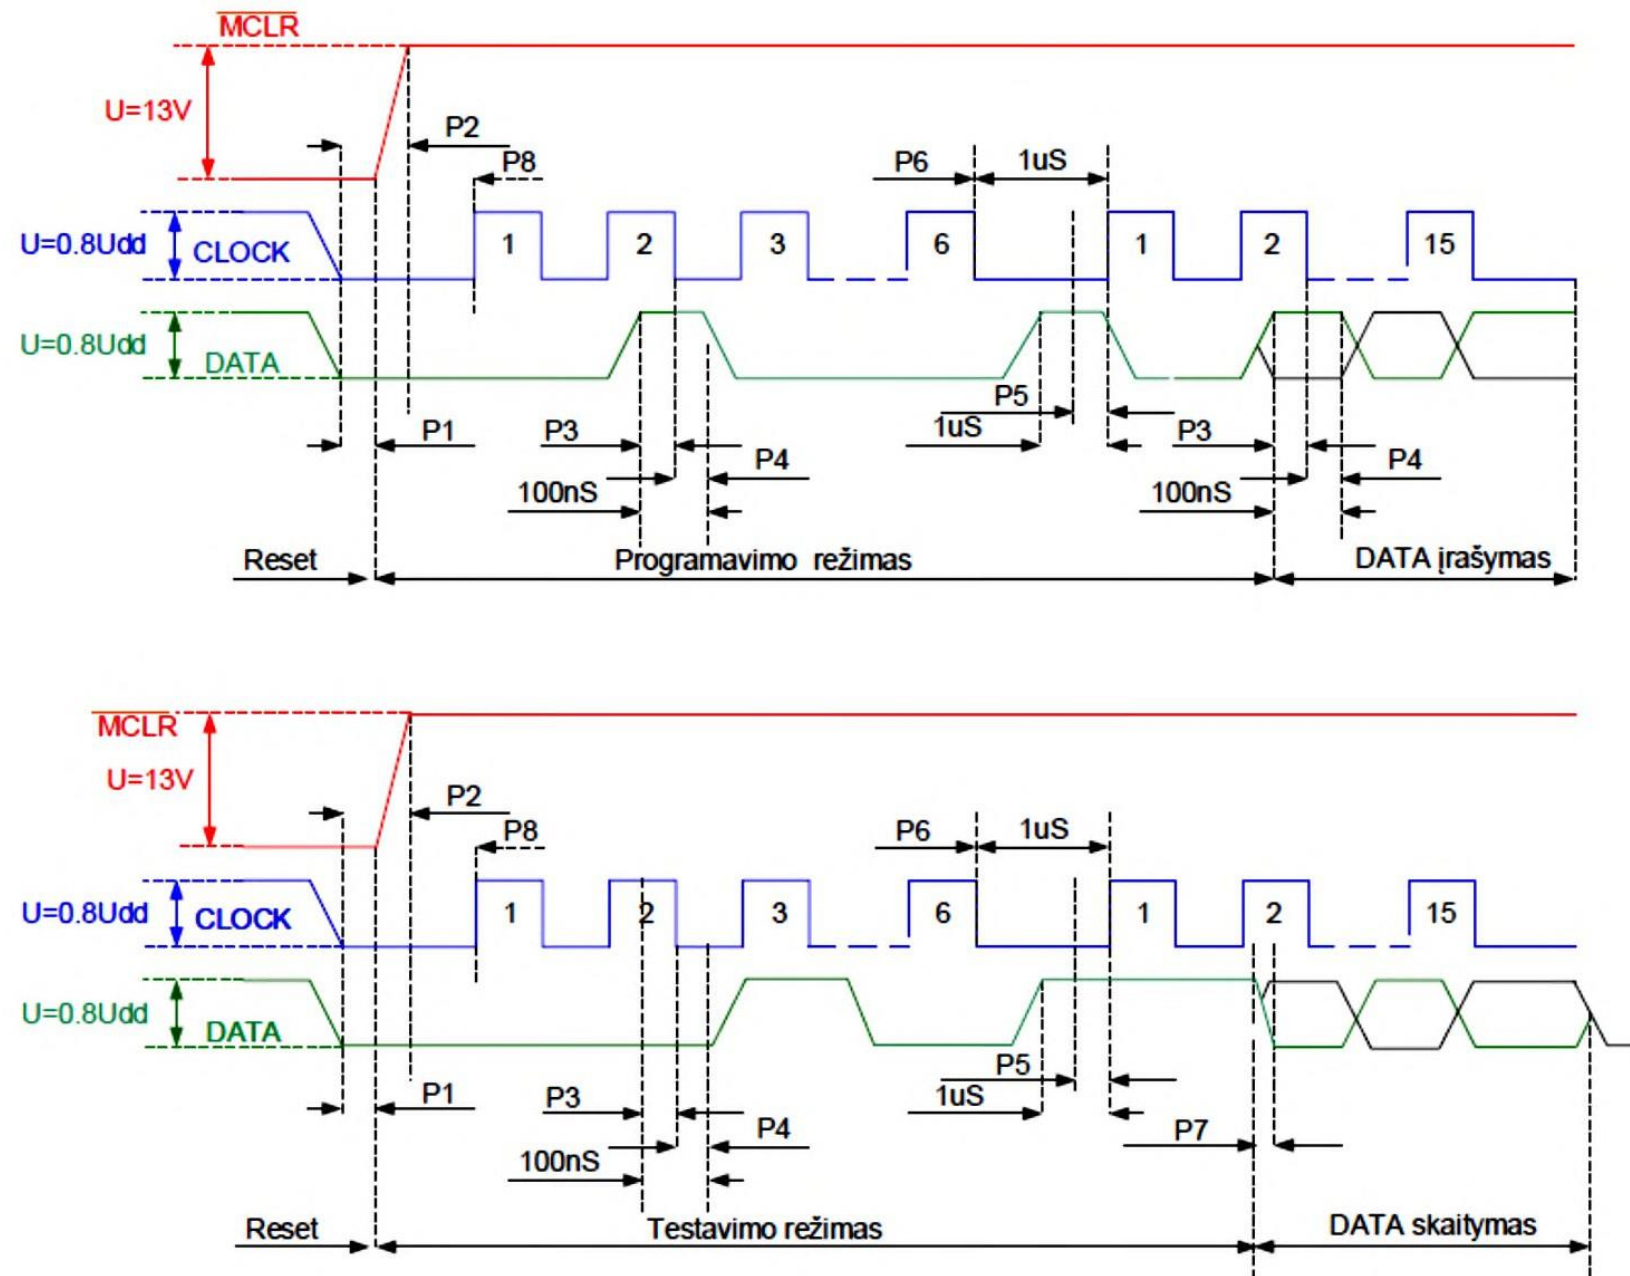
$\overline{MCLR}$

U=13V

P2

P8

P6

1uS

U=0.8Udd CLOCK

1 2 3 6 1 2 15

U=0.8Udd DATA

P5

1uS

P1

P3

P4

P3

P4

100nS

100nS

Reset

Programavimo režimas

DATA įrašymas

$\overline{MCLR}$

U=13V

P2

P8

P6

1uS

U=0.8Udd CLOCK

1 2 3 6 1 2 15

U=0.8Udd DATA

P5

1uS

P1

P3

P4

P7

100nS

Reset

Testavimo režimas

DATA skaitymas